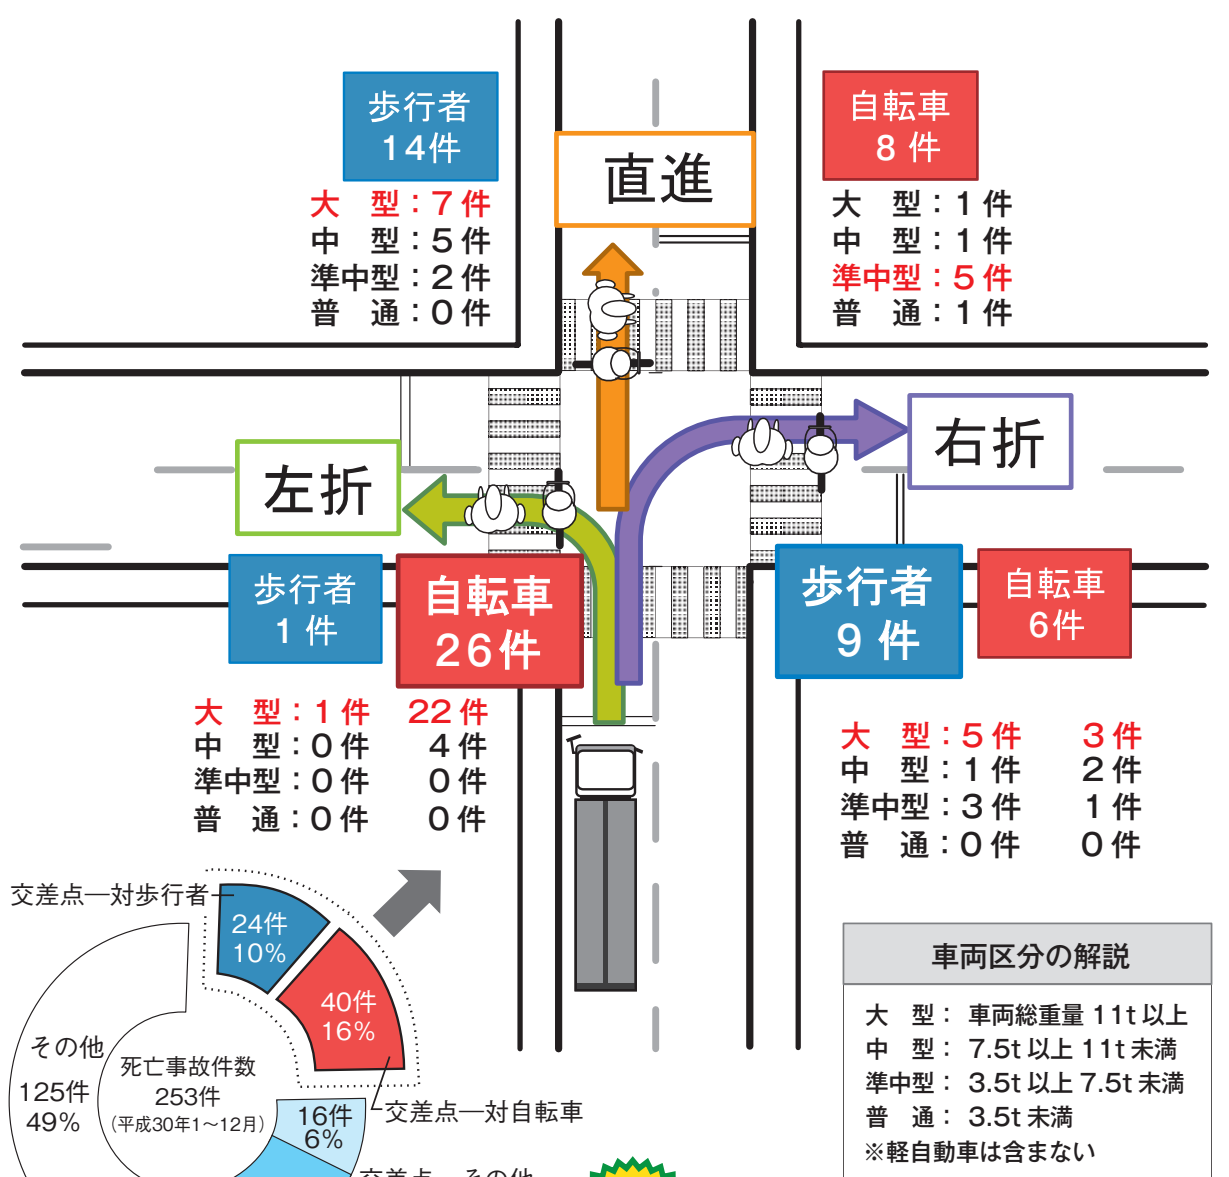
歩行者
14件

大　型：7件
中　型：5件
準中型：2件
普　通：0件

直進

自転車
8件

大　型：1件
中　型：1件
準中型：5件
普　通：1件

右折

左折

歩行者
1件

大　型：1件
中　型：0件
準中型：0件
普　通：0件

自転車
26件

22件
4件
0件
0件

歩行者
9件

自転車
6件

大　型：5件
中　型：1件
準中型：3件
普　通：0件

3件
2件
1件
0件

交差点―対歩行者
24件
10%

40件
16%

その他
125件
49%

死亡事故件数
253件
（平成30年1～12月）

16件
6%

交差点―対自転車

交差点―その他

車両区分の解説

大　型：車両総重量 11t 以上
中　型：7.5t 以上 11t 未満
準中型：3.5t 以上 7.5t 未満
普　通：3.5t 未満
※軽自動車は含まない